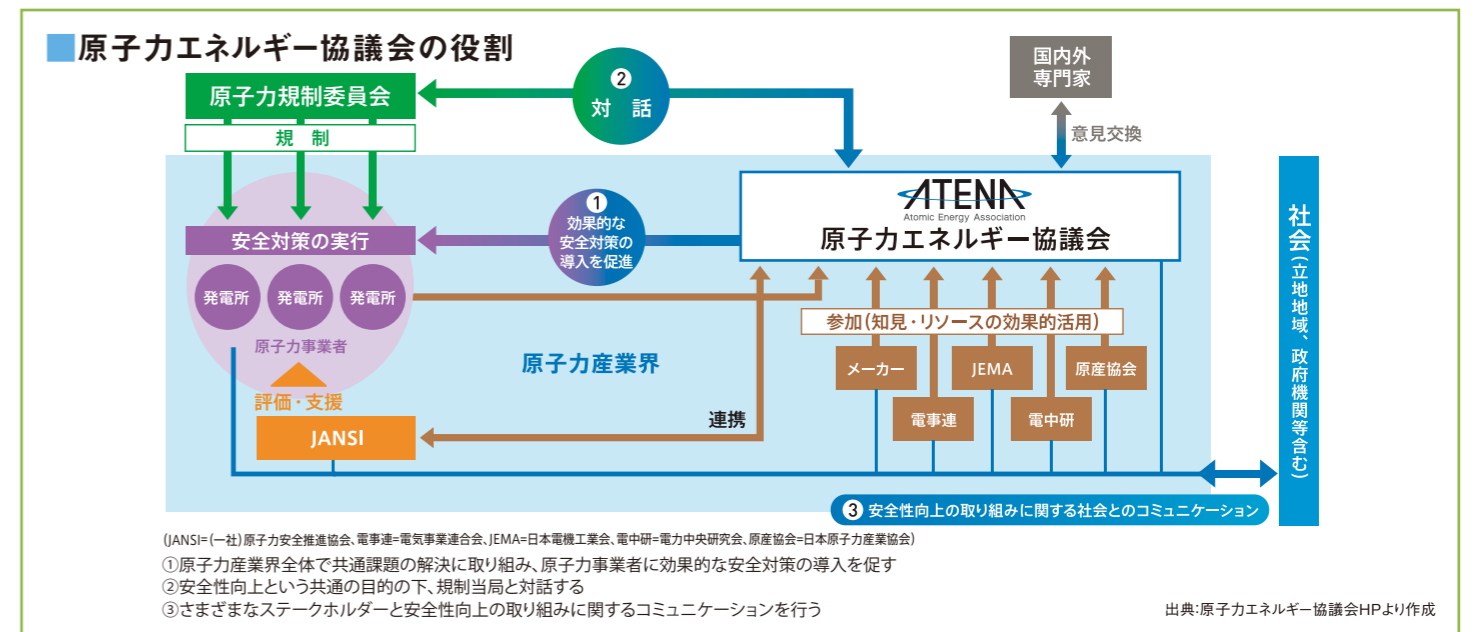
■原子力エネルギー協議会の役割

原子力規制委員会

規制

② 対話

国内外 専門家

意見交換

ATENA
Atomic Energy Association
原子力エネルギー協議会

安全対策の実行

① 効果的な安全対策の導入を促進

発電所 発電所 発電所

原子力事業者

評価・支援

JANSI

連携

原子力産業界

参加（知見・リソースの効果的活用）

メーカー

電事連

JEMA

電中研

原産協会

社会（立地地域、政府機関等含む）

③ 安全性向上の取り組みに関する社会とのコミュニケーション

(JANSI=(一社)原子力安全推進協会、電事連=電気事業連合会、JEMA=日本電機工業会、電中研=電力中央研究会、原産協会=日本原子力産業協会)

①原子力産業界全体で共通課題の解決に取り組み、原子力事業者に効果的な安全対策の導入を促す
②安全性向上という共通の目的の下、規制当局と対話する
③さまざまなステークホルダーと安全性向上の取り組みに関するコミュニケーションを行う

出典:原子力エネルギー協議会HPより作成